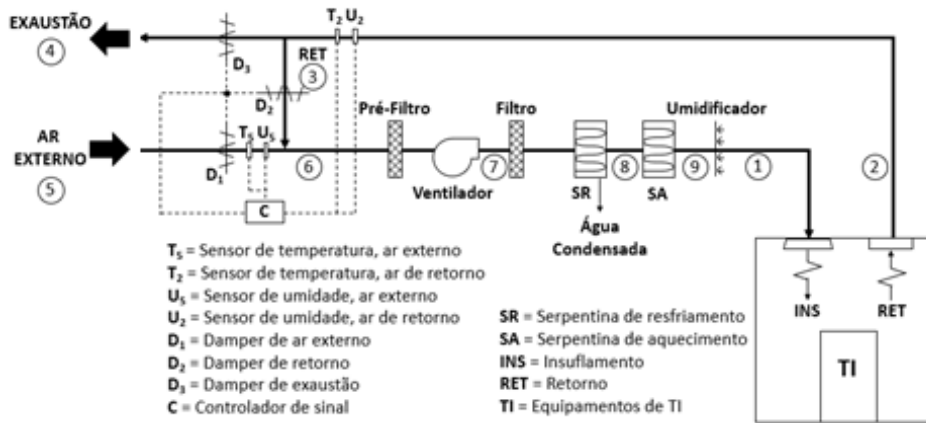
EXAUSTÃO
4
$T_2$ $U_2$
$D_3$
RET
3
$D_2$
Pré-Filtro
Filtro
Umidificador
AR EXTERNO
5
$T_5$ $U_5$
$D_1$
6
7
8
9
1
2
Ventilador
SR
SA
C
Água Condensada

$T_5$ = Sensor de temperatura, ar externo
$T_2$ = Sensor de temperatura, ar de retorno
$U_5$ = Sensor de umidade, ar externo
$U_2$ = Sensor de umidade, ar de retorno
$D_1$ = Damper de ar externo
$D_2$ = Damper de retorno
$D_3$ = Damper de exaustão
C = Controlador de sinal

SR = Serpentina de resfriamento
SA = Serpentina de aquecimento
INS = Insuflamento
RET = Retorno
TI = Equipamentos de TI

INS
RET
TI